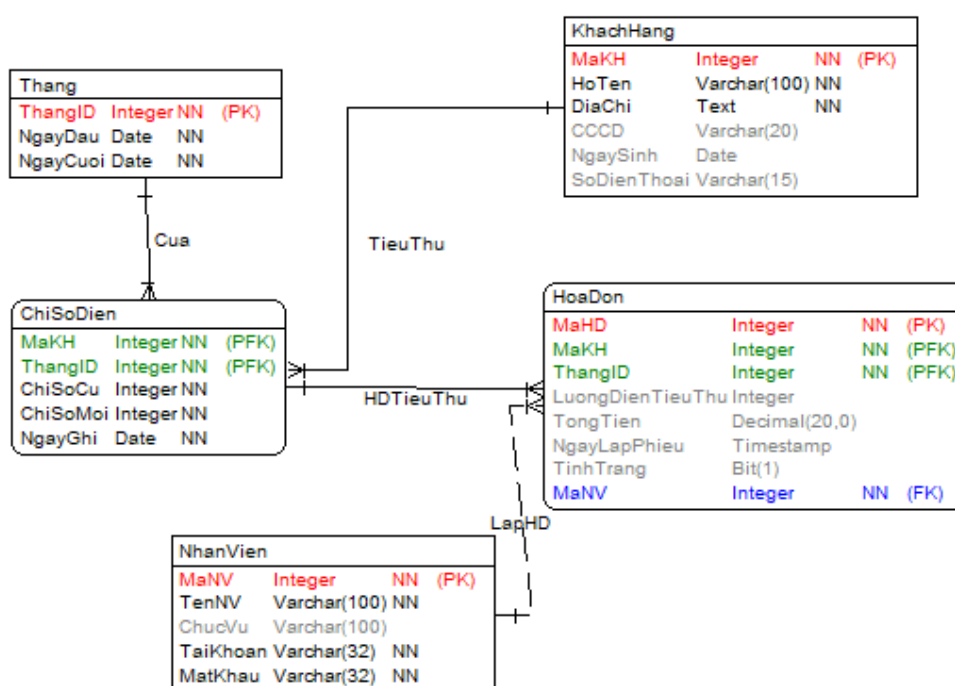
KhachHang

| | | | |
|---|---|---|---|
| MaKH | Integer | NN | (PK) |
| HoTen | Varchar(100) | NN | |
| DiaChi | Text | NN | |
| CCCD | Varchar(20) | | |
| NgaySinh | Date | | |
| SoDienThoai | Varchar(15) | | |

Thang

| | | | |
|---|---|---|---|
| ThangID | Integer | NN | (PK) |
| NgayDau | Date | NN | |
| NgayCuoi | Date | NN | |

Cua

TieuThu

ChiSoDien

| | | | |
|---|---|---|---|
| MaKH | Integer | NN | (PFK) |
| ThangID | Integer | NN | (PFK) |
| ChiSoCu | Integer | NN | |
| ChiSoMoi | Integer | NN | |
| NgayGhi | Date | NN | |

HDTieuThu

HoaDon

| | | | |
|---|---|---|---|
| MaHD | Integer | NN | (PK) |
| MaKH | Integer | NN | (PFK) |
| ThangID | Integer | NN | (PFK) |
| LuongDienTieuThu | Integer | | |
| TongTien | Decimal(20,0) | | |
| NgayLapPhieu | Timestamp | | |
| TinhTrang | Bit(1) | | |
| MaNV | Integer | NN | (FK) |

LapHD

NhanVien

| | | | |
|---|---|---|---|
| MaNV | Integer | NN | (PK) |
| TenNV | Varchar(100) | NN | |
| ChucVu | Varchar(100) | | |
| TaiKhoan | Varchar(32) | NN | |
| MatKhau | Varchar(32) | NN | |